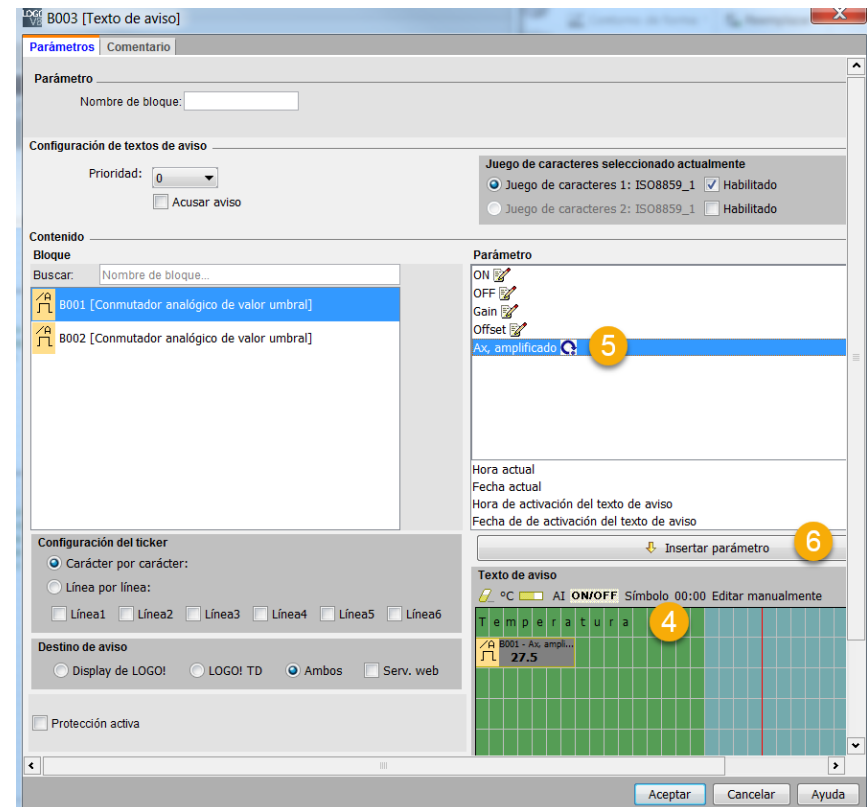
B003 [Texto de aviso]

Parámetros | Comentario

Parámetro
Nombre de bloque:

Configuración de textos de aviso
Prioridad: 0
Acusar aviso

Juego de caracteres seleccionado actualmente
Juego de caracteres 1: ISO8859_1 Habilitado
Juego de caracteres 2: ISO8859_1 Habilitado

Contenido
Bloque
Buscar: Nombre de bloque...
B001 [Conmutador analógico de valor umbral]
B002 [Conmutador analógico de valor umbral]

Parámetro
ON
OFF
Gain
Offset
Ax, amplificado
5

Hora actual
Fecha actual
Hora de activación del texto de aviso
Fecha de de activación del texto de aviso

Configuración del ticker
Carácter por carácter:
Línea por línea:
Línea1 Línea2 Línea3 Línea4 Línea5 Línea6

Insertar parámetro
6

Texto de aviso
ºC AI ON/OFF Símbolo 00:00 Editar manualmente
T e m p e r a t u r a
4
B001 - Ax, ampli...
27.5

Destino de aviso
Display de LOGO! LOGO! TD Ambos Serv. web

Protección activa

Aceptar Cancelar Ayuda